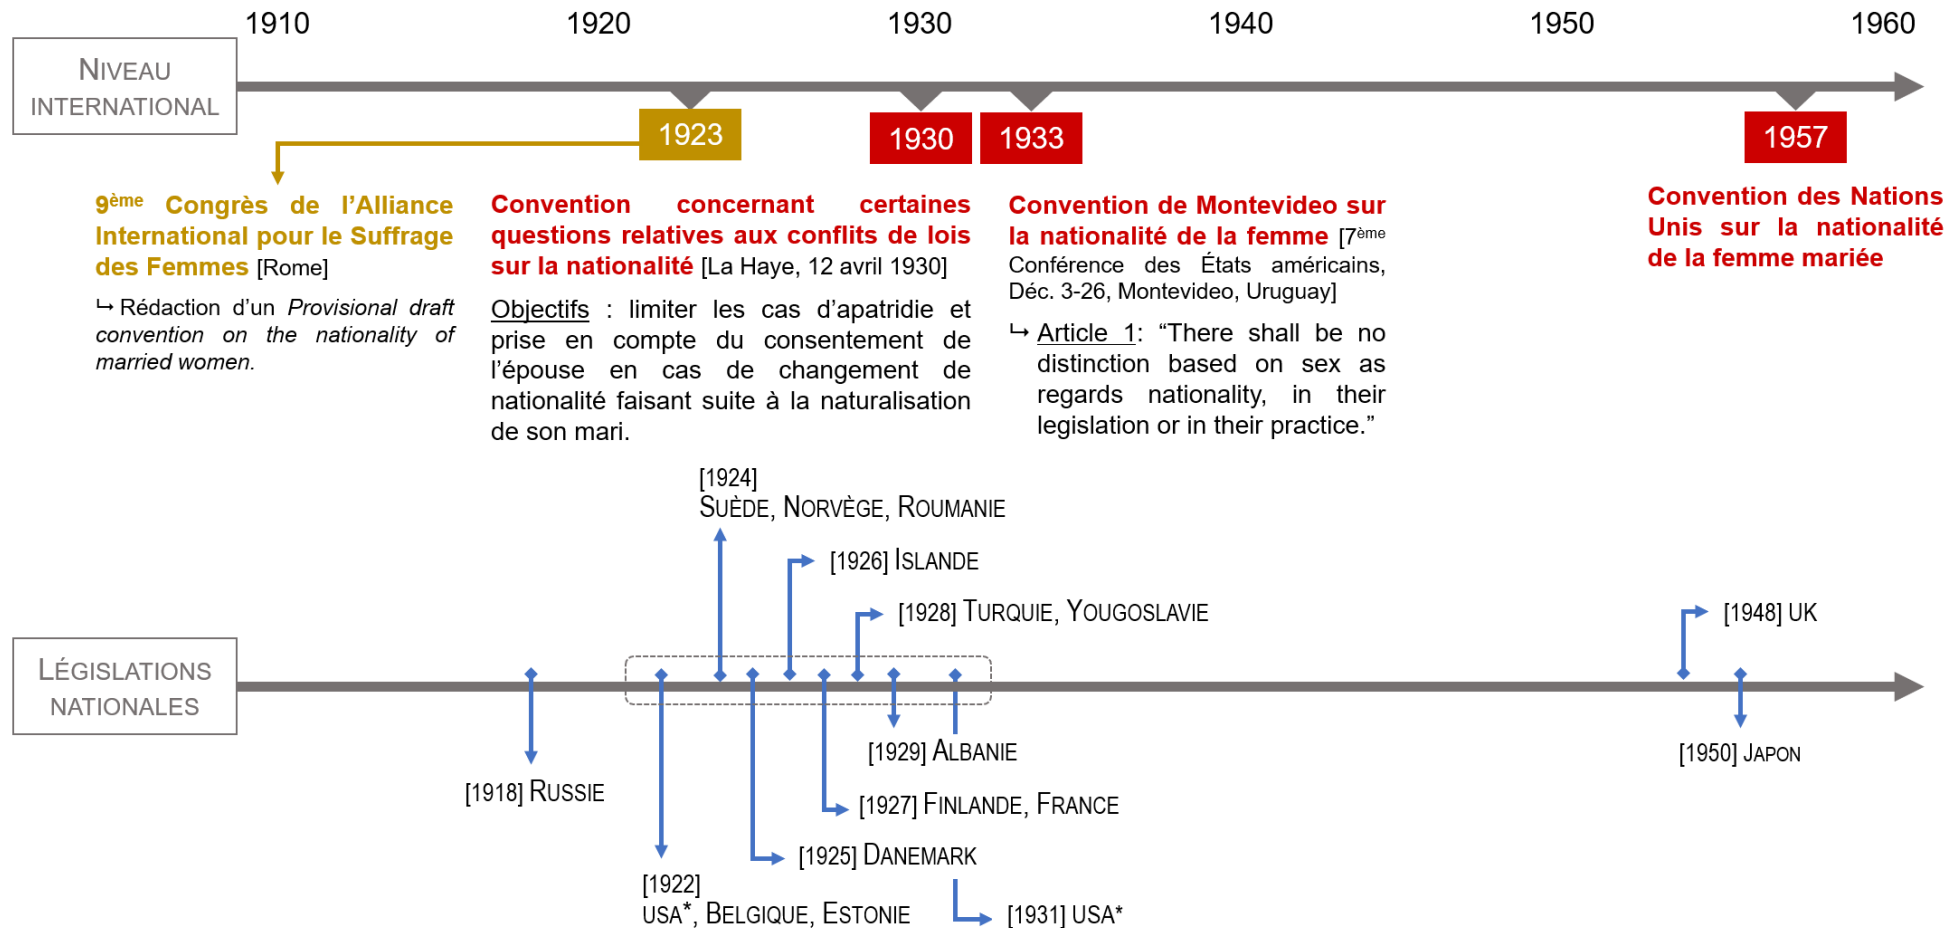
1910 1920 1930 1940 1950 1960

NIVEAU INTERNATIONAL

1923

1930

1933

1957

9ème Congrès de l'Alliance International pour le Suffrage des Femmes [Rome]

↳ Rédaction d'un *Provisional draft convention on the nationality of married women.*

Convention concernant certaines questions relatives aux conflits de lois sur la nationalité [La Haye, 12 avril 1930]

Objectifs : limiter les cas d'apatridie et prise en compte du consentement de l'épouse en cas de changement de nationalité faisant suite à la naturalisation de son mari.

Convention de Montevideo sur la nationalité de la femme [7ème Conférence des États américains, Déc. 3-26, Montevideo, Uruguay]

↳ Article 1: "There shall be no distinction based on sex as regards nationality, in their legislation or in their practice."

Convention des Nations Unis sur la nationalité de la femme mariée

[1924] SUÈDE, NORVÈGE, ROUMANIE

[1926] ISLANDE

[1928] TURQUIE, YOUGOSLAVIE

[1948] UK

LÉGISLATIONS NATIONALES

[1929] ALBANIE

[1950] JAPON

[1918] RUSSIE

[1927] FINLANDE, FRANCE

[1925] DANEMARK

[1922] USA*, BELGIQUE, ESTONIE

[1931] USA*